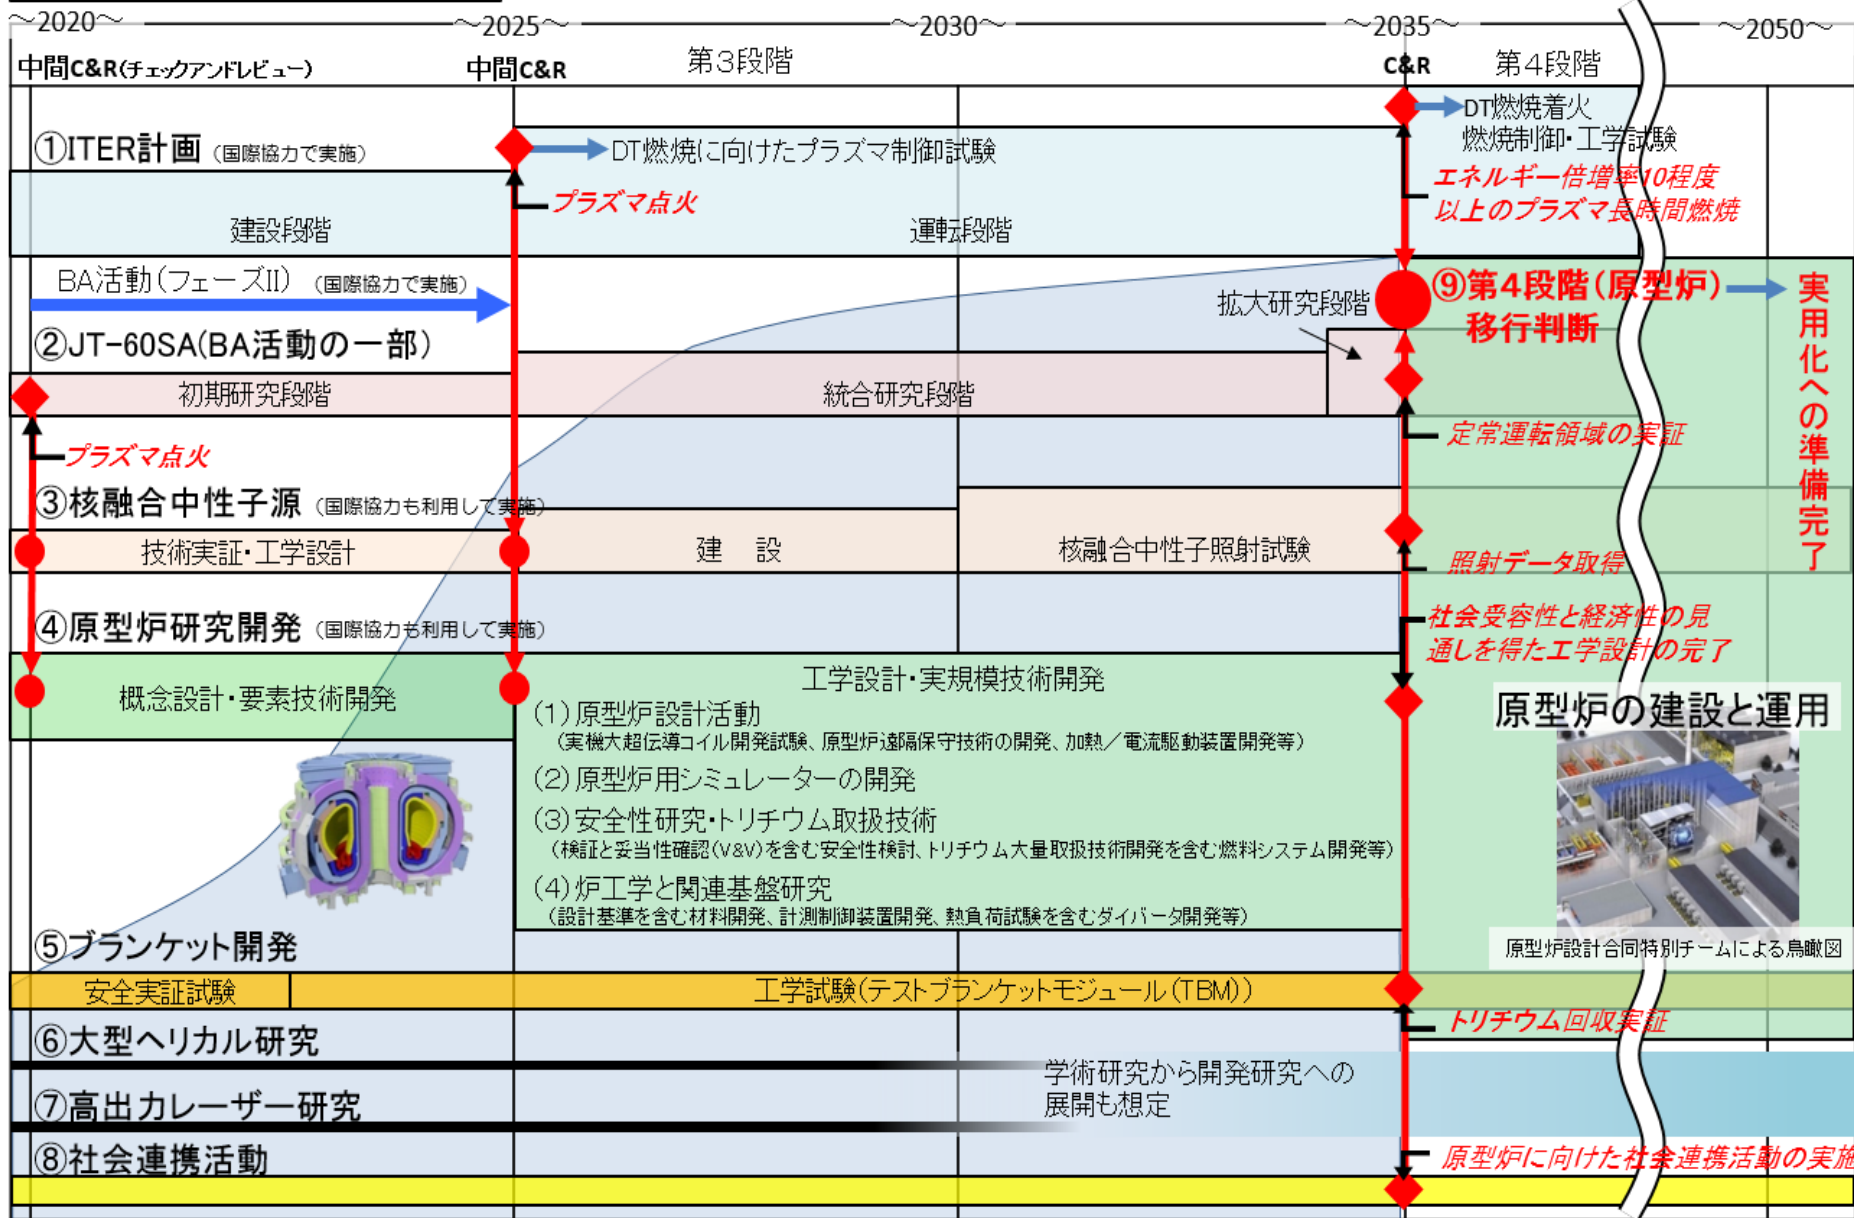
~2020~ ~2025~ ~2030~ ~2035~ ~2050~

中間C&R(チェックアンドレビュー) 中間C&R 第3段階 C&R 第4段階

①ITER計画 (国際協力で実施)

DT燃焼に向けたプラズマ制御試験

DT燃焼着火
燃焼制御・工学試験

プラズマ点火

エネルギー倍増率10程度以上のプラズマ長時間燃焼

建設段階 運転段階

BA活動(フェーズII) (国際協力で実施)

②JT-60SA(BA活動の一部)

拡大研究段階

⑨第4段階(原型炉)移行判断

実用化への準備完了

初期研究段階 統合研究段階

プラズマ点火

定常運転領域の実証

③核融合中性子源 (国際協力も利用して実施)

技術実証・工学設計 建 設 核融合中性子照射試験

照射データ取得

④原型炉研究開発 (国際協力も利用して実施)

社会受容性と経済性の見通しを得た工学設計の完了

概念設計・要素技術開発

工学設計・実規模技術開発
(1)原型炉設計活動
(実機大超伝導コイル開発試験、原型炉遠隔保守技術の開発、加熱/電流駆動装置開発等)
(2)原型炉用シミュレーターの開発
(3)安全性研究・トリチウム取扱技術
(検証と妥当性確認(V&V)を含む安全性検討、トリチウム大量取扱技術開発を含む燃料システム開発等)
(4)炉工学と関連基盤研究
(設計基準を含む材料開発、計測制御装置開発、熱負荷試験を含むダイバータ開発等)

原型炉の建設と運用

原型炉設計合同特別チームによる鳥瞰図

⑤ブランケット開発

安全実証試験 工学試験(テストブランケットモジュール(TBM))

トリチウム回収実証

⑥大型ヘリカル研究

学術研究から開発研究への展開も想定

⑦高出力レーザー研究

⑧社会連携活動

原型炉に向けた社会連携活動の実施